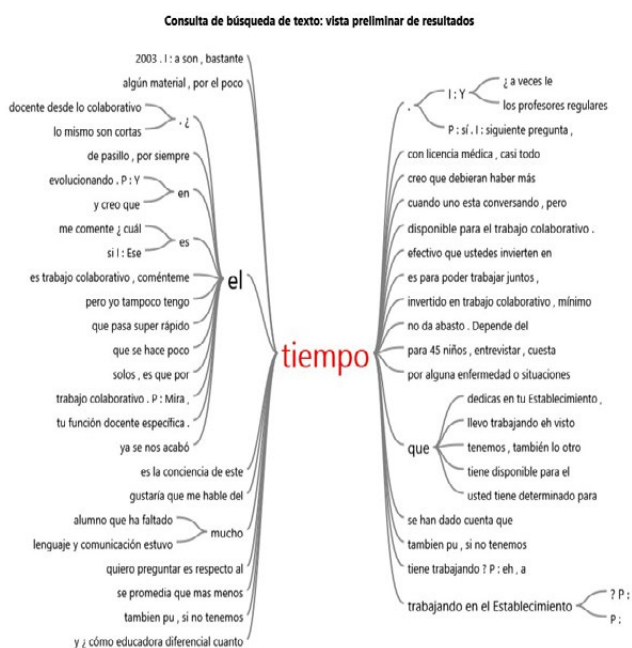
Consulta de búsqueda de texto: vista preliminar de resultados

2003 . I : a son , bastante
algún material , por el poco
docente desde lo colaborativo
lo mismo son cortas
. ¿
de pasillo , por siempre
evolucionando . P : Y
y creo que
en
me comente ¿ cuál
si I : Ese
es
es trabajo colaborativo , coménteme
pero yo tampoco tengo
que pasa super rápido
que se hace poco
solos , es que por
trabajo colaborativo . P : Mira ,
tu función docente específica .
ya se nos acabó
el
es la conciencia de este
gustaría que me hable del
alumno que ha faltado
lenguaje y comunicación estuvo
mucho
quiero preguntar es respecto al
se promedia que mas menos
tambien pu , si no tenemos
y ¿ cómo educadora diferencial cuanto

tiempo

.
I : Y
¿ a veces le
los profesores regulares
P : sí . I : siguiente pregunta ,
con licencia médica , casi todo
creo que debieran haber más
cuando uno esta conversando , pero
disponible para el trabajo colaborativo .
efectivo que ustedes invierten en
es para poder trabajar juntos ,
invertido en trabajo colaborativo , mínimo
no da abasto . Depende del
para 45 niños , entrevistar , cuesta
por alguna enfermedad o situaciones
que
dedicas en tu Establecimiento ,
llevo trabajando eh visto
tenemos , también lo otro
tiene disponible para el
usted tiene determinado para
se han dado cuenta que
tambien pu , si no tenemos
tiene trabajando ? P : eh , a
trabajando en el Establecimiento
? P :
P :